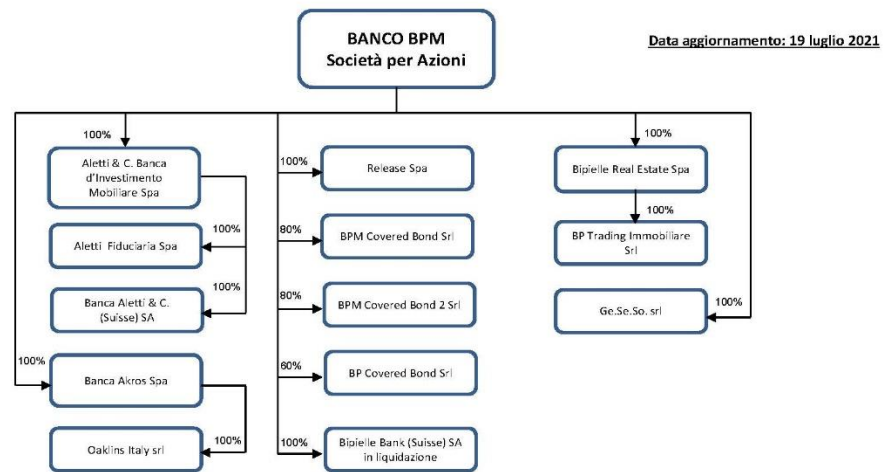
BANCO BPM
Società per Azioni

Data aggiornamento: 19 luglio 2021

100%
Aletti & C. Banca d'Investimento Mobiliare Spa

100%
Aletti Fiduciaria Spa

100%
Banca Aletti & C. (Suisse) SA

100%
Banca Akros Spa

100%
Oaklins Italy srl

100%
Release Spa

80%
BPM Covered Bond Srl

80%
BPM Covered Bond 2 Srl

60%
BP Covered Bond Srl

100%
Bipielle Bank (Suisse) SA in liquidazione

100%
Bipielle Real Estate Spa

100%
BP Trading Immobiliare Srl

100%
Ge.Se.So. srl